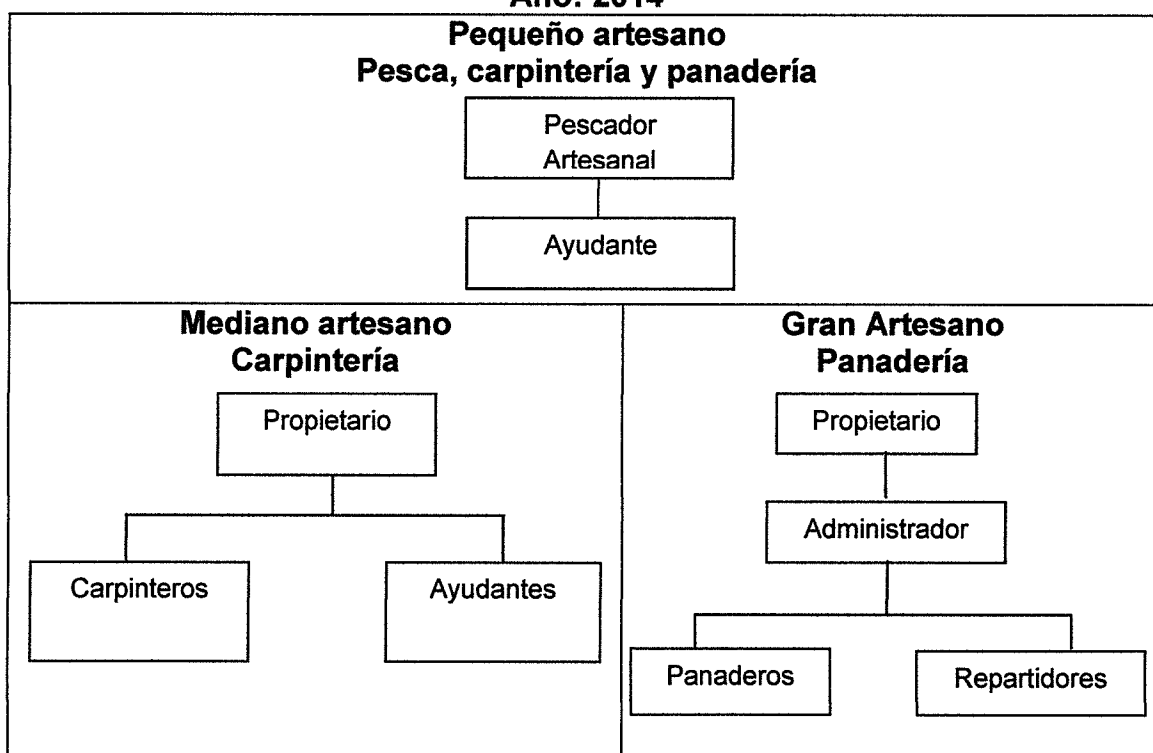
Año: 2014

Pequeño artesano
Pesca, carpintería y panadería

Pescador Artesanal

Ayudante

Mediano artesano
Carpintería

Propietario

Carpinteros

Ayudantes

Gran Artesano
Panadería

Propietario

Administrador

Panaderos

Repartidores